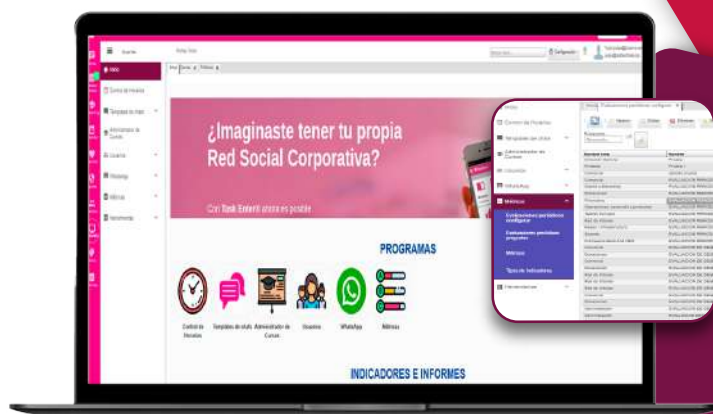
¿Imaginaste tener tu propia Red Social Corporativa?

Con Task Enterti ahora es posible

PROGRAMAS

Control de Horarios

Template de chats

Administrador de Cursos

Usuarios

WhatsApp

Métricas

INDICADORES E INFORMES

Inicio

Control de Horarios

Template de chats

Administrador de Cursos

Usuarios

WhatsApp

Métricas

Herramientas

Evaluaciones periódicas configurar

Evaluaciones periódicas programar

Métricas

Tipos de indicadores

Herramientas

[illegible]